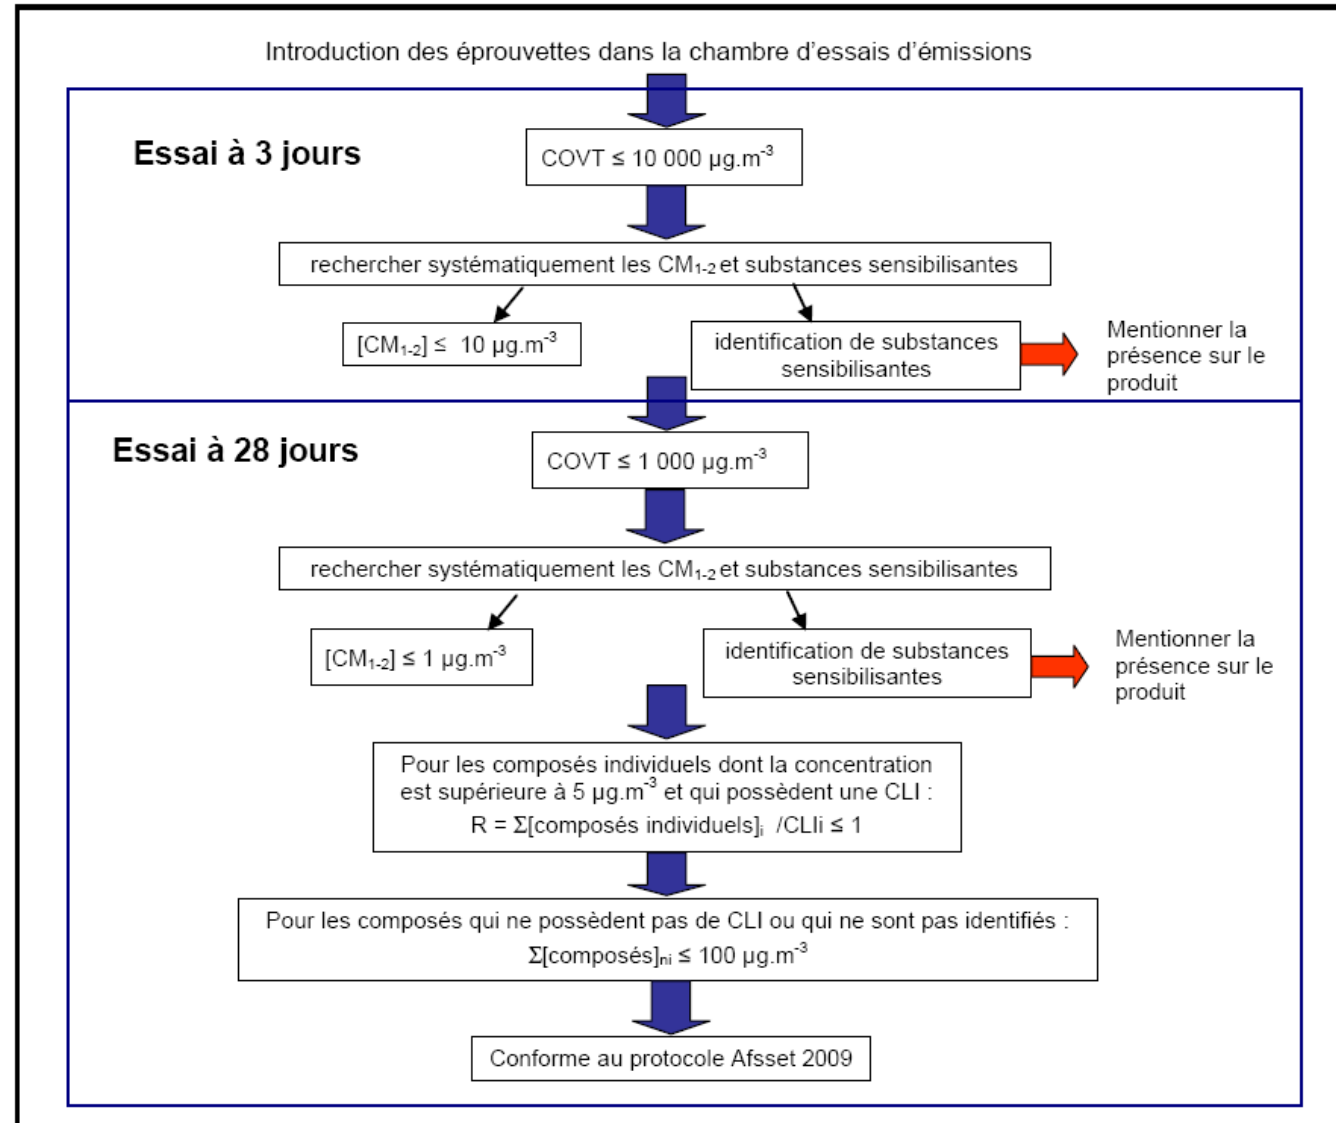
Introduction des éprouvettes dans la chambre d'essais d'émissions

Essai à 3 jours

COVT $\leq$ 10 000 µg.m$^{-3}$

rechercher systématiquement les CM$_{1-2}$ et substances sensibilisantes

[CM$_{1-2}$] $\leq$ 10 µg.m$^{-3}$

identification de substances sensibilisantes

Mentionner la présence sur le produit

Essai à 28 jours

COVT $\leq$ 1 000 µg.m$^{-3}$

rechercher systématiquement les CM$_{1-2}$ et substances sensibilisantes

[CM$_{1-2}$] $\leq$ 1 µg.m$^{-3}$

identification de substances sensibilisantes

Mentionner la présence sur le produit

Pour les composés individuels dont la concentration est supérieure à 5 µg.m$^{-3}$ et qui possèdent une CLI :
R = $\Sigma$[composés individuels]$_i$ /CLIi $\leq$ 1

Pour les composés qui ne possèdent pas de CLI ou qui ne sont pas identifiés :
$\Sigma$[composés]$_{ni}$ $\leq$ 100 µg.m$^{-3}$

Conforme au protocole Afsset 2009